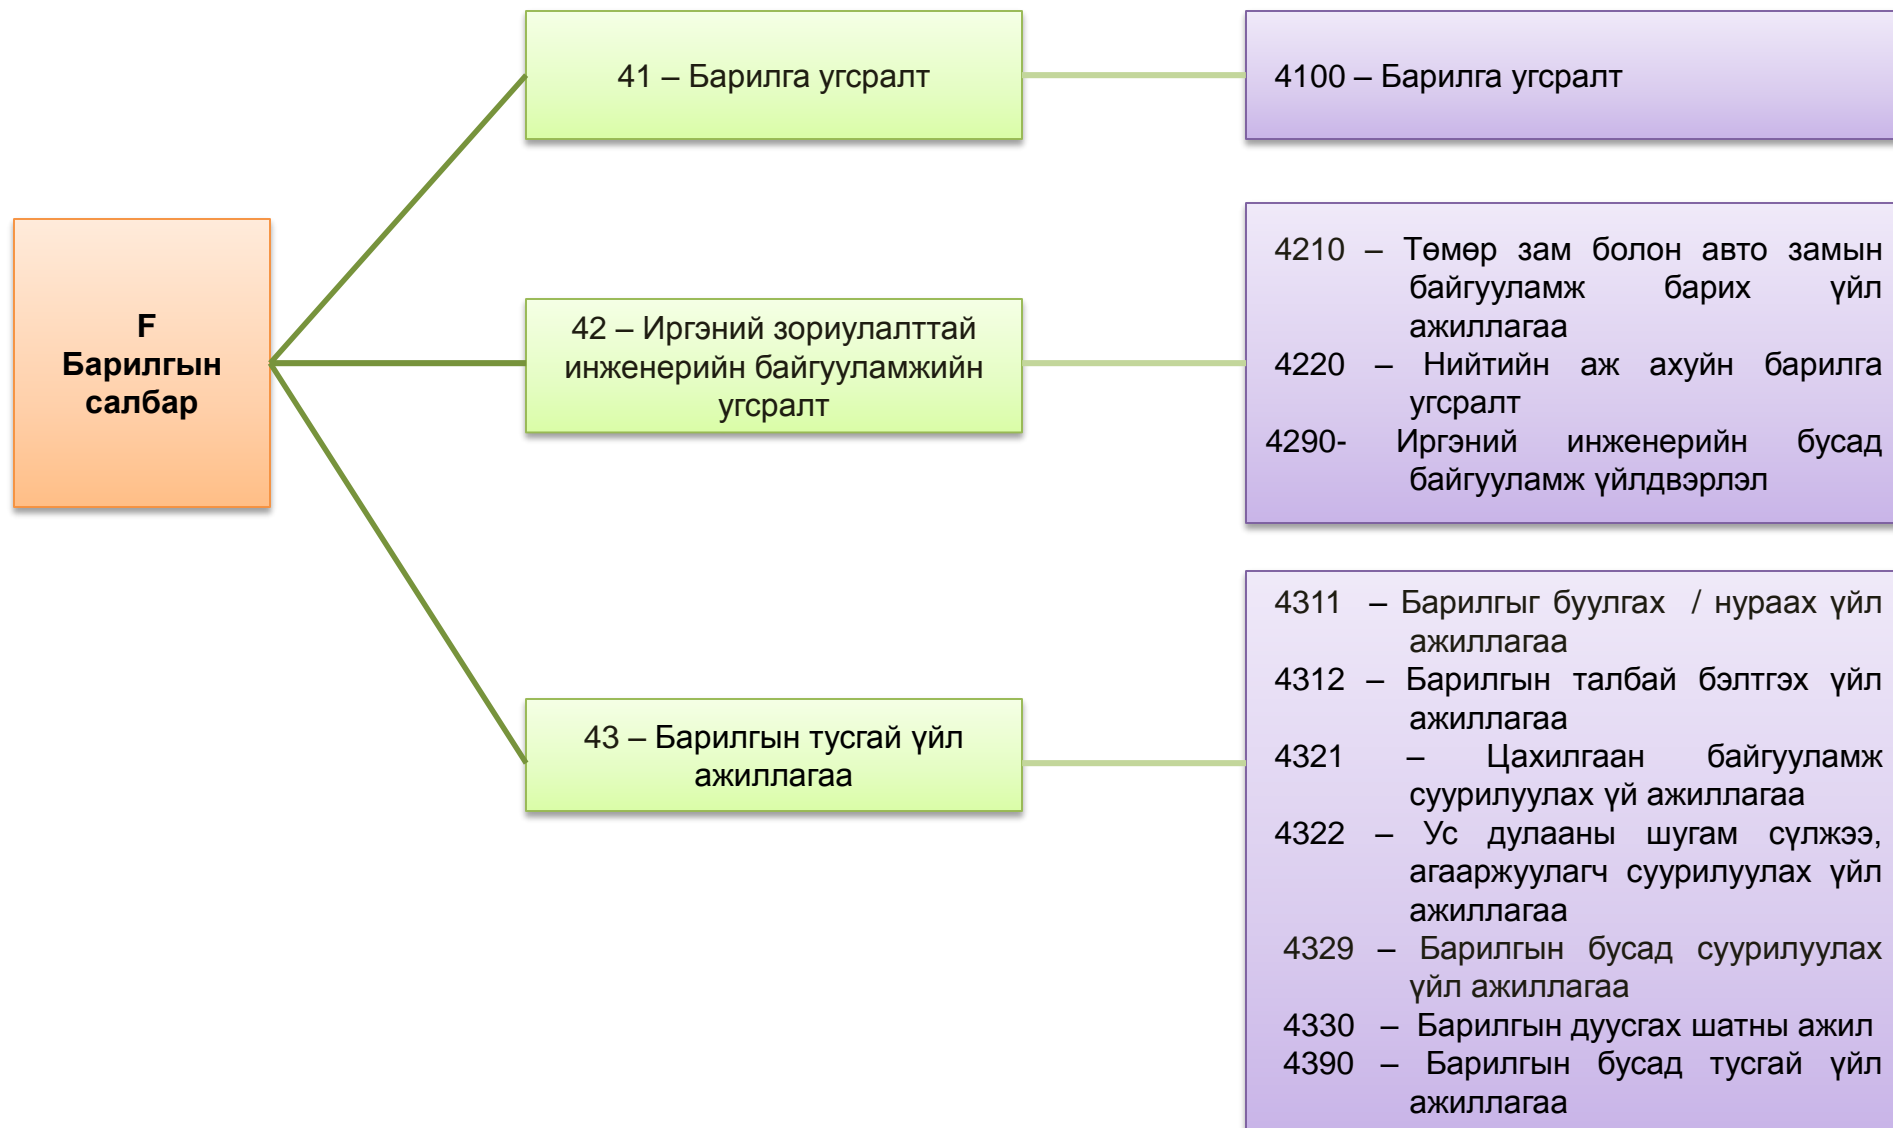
F
Барилгын салбар

41 – Барилга угсралт

4100 – Барилга угсралт

42 – Иргэний зориулалттай инженерийн байгууламжийн угсралт

4210 – Төмөр зам болон авто замын байгууламж барих үйл ажиллагаа
4220 – Нийтийн аж ахуйн барилга угсралт
4290- Иргэний инженерийн бусад байгууламж үйлдвэрлэл

43 – Барилгын тусгай үйл ажиллагаа

4311 – Барилгыг буулгах / нураах үйл ажиллагаа
4312 – Барилгын талбай бэлтгэх үйл ажиллагаа
4321 – Цахилгаан байгууламж суурилуулах үй ажиллагаа
4322 – Ус дулааны шугам сүлжээ, агааржуулагч суурилуулах үйл ажиллагаа
4329 – Барилгын бусад суурилуулах үйл ажиллагаа
4330 – Барилгын дуусгах шатны ажил
4390 – Барилгын бусад тусгай үйл ажиллагаа